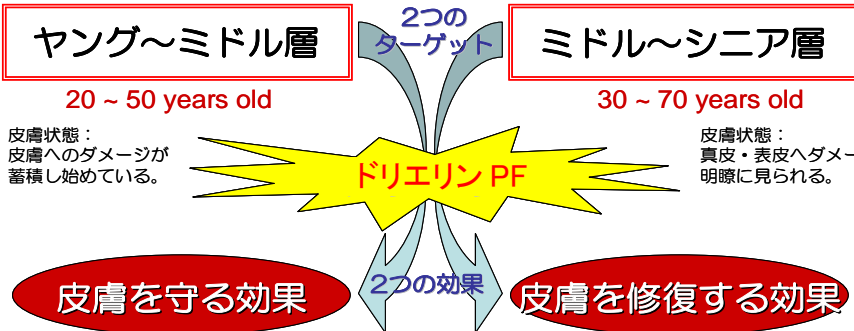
ヤング〜ミドル層

2つの
ターゲット

ミドル〜シニア層

20 ~ 50 years old

30 ~ 70 years old

皮膚状態：
皮膚へのダメージが蓄積し始めている。

ドリエリン PF

皮膚状態：
真皮・表皮へダメー
明瞭に見られる。

皮膚を守る効果

2つの効果

皮膚を修復する効果